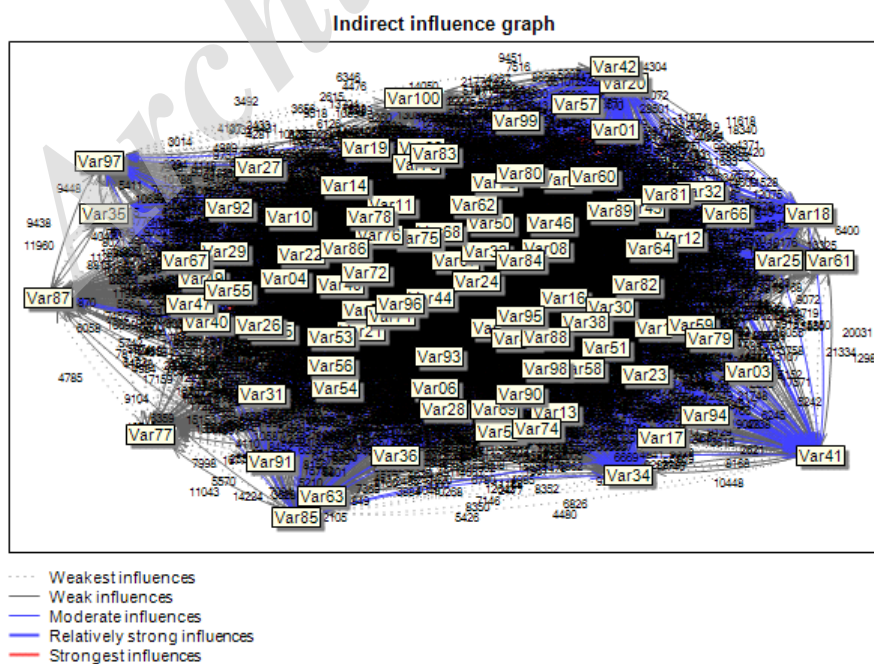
Indirect influence graph

Var42
Var20
Var57
Var01
Var100
Var99
Var19
Var83
Var97
Var27
Var14
Var80
Var60
Var81
Var32
Var35
Var92
Var10
Var78
Var11
Var62
Var89
Var66
Var18
Var50
Var46
Var76
Var75
Var12
Var29
Var22
Var86
Var08
Var64
Var25
Var61
Var67
Var84
Var72
Var24
Var04
Var55
Var47
Var87
Var44
Var96
Var16
Var82
Var30
Var40
Var26
Var95
Var38
Var59
Var53
Var88
Var79
Var51
Var56
Var93
Var98
Var58
Var23
Var03
Var54
Var06
Var31
Var90
Var28
Var13
Var94
Var74
Var77
Var17
Var36
Var41
Var91
Var34
Var63
Var85
9451
7516
4304
6346
3492
9014
9448
9438
11960
4785
9104
7998
5570
11043
14284
2105
5426
4480
6826
8352
10448
8400
20031
21334
18340
11616

Weakest influences
Weak influences
Moderate influences
Relatively strong influences
Strongest influences